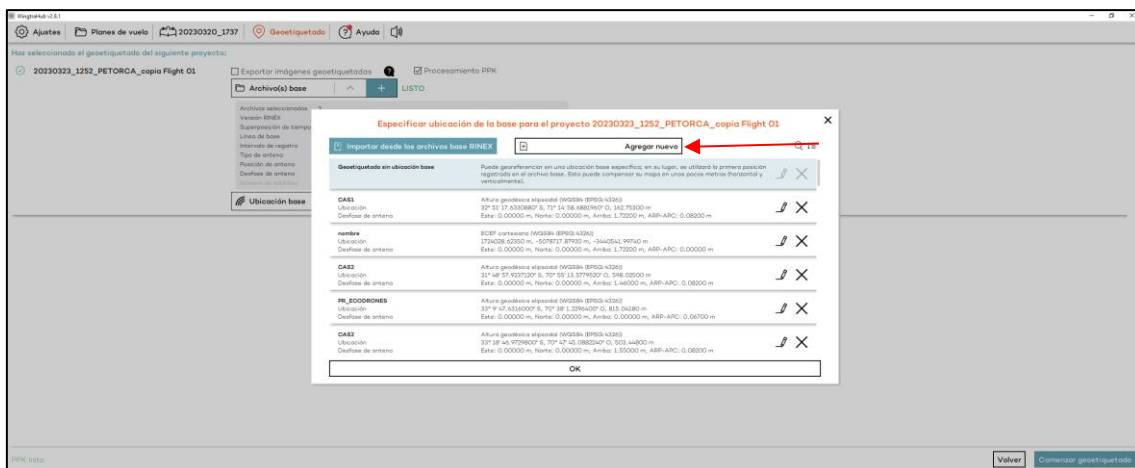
WingtraHub v2.8.1

Ajustes | Planes de vuelo | 20230320_1737 | Geoetiquetado | Ayuda

Has seleccionado el geoetiquetado del siguiente proyecto:

20230323_1252_PETORCA_copia Flight 01

Exportar imágenes geoetiquetadas
Procesamiento PPK

Archivo(s) base
LISTO

Archivos seleccionados
Versión RINEX
Superposición de tiempo
Línea de base
Intervalo de registro
Tipo de antena
Posición de antena
Desfase de antena
Número de satélites

Ubicación base

Especificar ubicación de la base para el proyecto 20230323_1252_PETORCA_copia Flight 01

Importar desde los archivos base RINEX

Agregar nuevo

Geoetiquetado sin ubicación base
Puede georreferenciar en una ubicación base específica; en su lugar, se utilizará la primera posición registrada en el archivo base. Esto puede comprometer su mapa en unos pocos metros (horizontal y verticalmente).

CAS1
Ubicación
Desfase de antena
Altura geodésica elipsoidal (WGS84 (EPSG:4326))
32° 51' 17.6330880" S, 71° 14' 56.6881960" O, 162.75300 m
Este: 0.00000 m, Norte: 0.00000 m, Arriba: 1.72200 m, ARP-APC: 0.08200 m

nombre
Ubicación
Desfase de antena
ECEF cartesiano (WGS84 (EPSG:4326))
1724028.62350 m, -5078717.87930 m, -3440541.99740 m
Este: 0.00000 m, Norte: 0.00000 m, Arriba: 1.72200 m, ARP-APC: 0.00000 m

CAS2
Ubicación
Desfase de antena
Altura geodésica elipsoidal (WGS84 (EPSG:4326))
31° 48' 57.9237120" S, 70° 55' 13.5779520" O, 598.02500 m
Este: 0.00000 m, Norte: 0.00000 m, Arriba: 1.46000 m, ARP-APC: 0.08200 m

PR_ECODRONES
Ubicación
Desfase de antena
Altura geodésica elipsoidal (WGS84 (EPSG:4326))
33° 9' 47.6316000" S, 70° 38' 1.3296400" O, 815.04180 m
Este: 0.00000 m, Norte: 0.00000 m, Arriba: 0.00000 m, ARP-APC: 0.06700 m

CAS2
Ubicación
Desfase de antena
Altura geodésica elipsoidal (WGS84 (EPSG:4326))
33° 18' 46.9729800" S, 70° 47' 45.0882240" O, 503.44800 m
Este: 0.00000 m, Norte: 0.00000 m, Arriba: 1.55000 m, ARP-APC: 0.08200 m

OK

PPK listo

Volver
Comenzar geoetiquetado